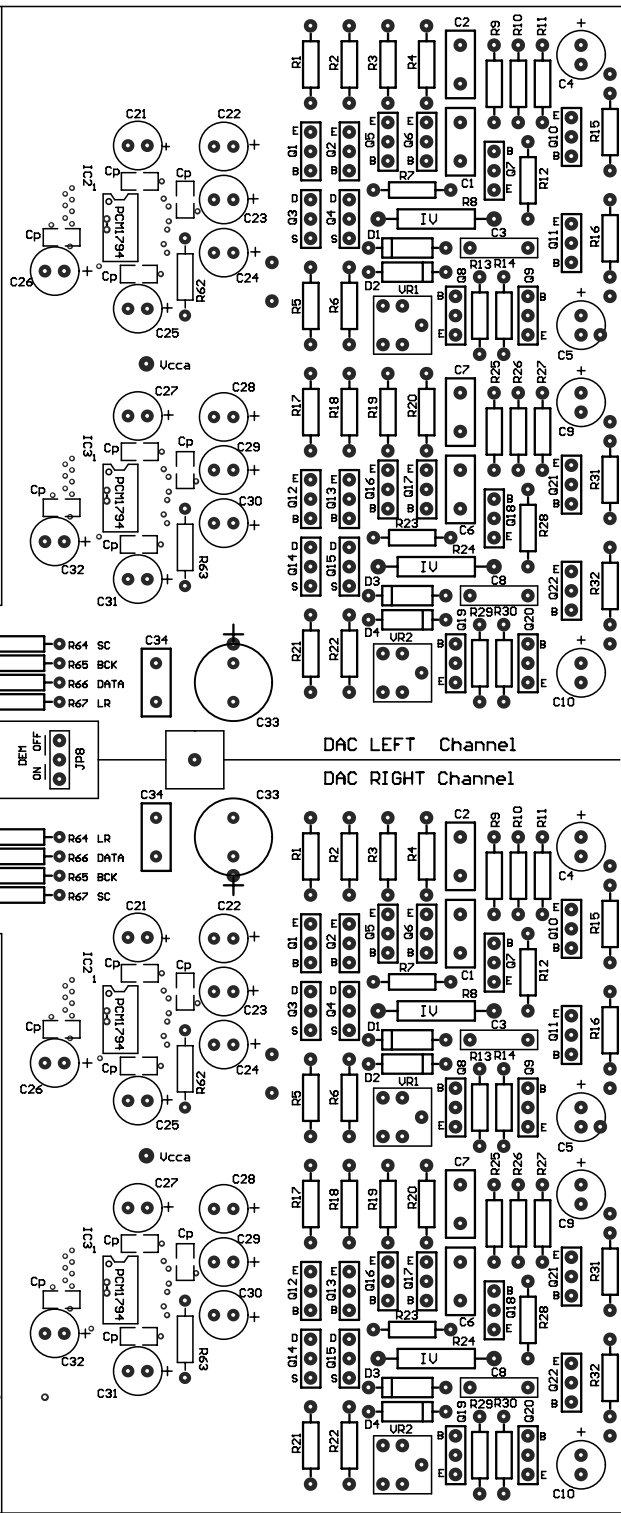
R1 R2 R3 R4 C2 R9 R10 R11 C4
C21 C22
E Q1 B E Q2 B E Q5 B E Q6 B Q10 R15
IC1 Cp Cp C1 Q7 B E R12
Cp PCM1794 C23 D Q3 S Q4 R7 R8 IV Q11 R16
C26 R62 C24 D1 C3
C25 D2 R13 R14 Q8 VR1 Q9 B E B E
R5 R6 C5
Vcca
C27 C28 R17 R18 R19 R20 C7 R25 R26 R27 C9
IC3 Cp Cp C29 E Q12 B Q13 E Q16 B Q17 Q21 R31
PCM1794 C30 R23 C6 Q18 R28
Cp R24
C32 R63 Q14 Q15 D S IV C8 Q22 R32
C31 D3 R29 R30
D4 Q19 Q20
R64 SC C34 R21 R22 VR2 B E B E
R65 BCK C33 C10
R66 DATA
R67 LR
DEM OFF ON JP8
DAC LEFT Channel
DAC RIGHT Channel
C34 C33 R1 R2 R3 R4 C2 R9 R10 R11 C4
R64 LR
R66 DATA
R65 BCK
R67 SC
C21 C22 E Q1 B E Q2 B E Q5 B E Q6 B Q10 R15
IC2 Cp Cp R7 C1 Q7 B E R12
Cp PCM1794 C23 D Q3 S Q4 R8 IV Q11 R16
C26 R62 C24 D1 C3
C25 D2 R13 R14 Q8 VR1 Q9 B E B E
R5 R6 C5
Vcca
C27 C28 R17 R18 R19 R20 C7 R25 R26 R27 C9
IC3 Cp Cp C29 E Q12 B Q13 E Q16 B Q17 Q21 R31
PCM1794 C30 R23 C6 Q18 R28
Cp R24
C32 R63 Q14 Q15 D S IV C8 Q22 R32
C31 D3 R29 R30
D4 Q19 Q20
R21 R22 VR2 B E B E
C10